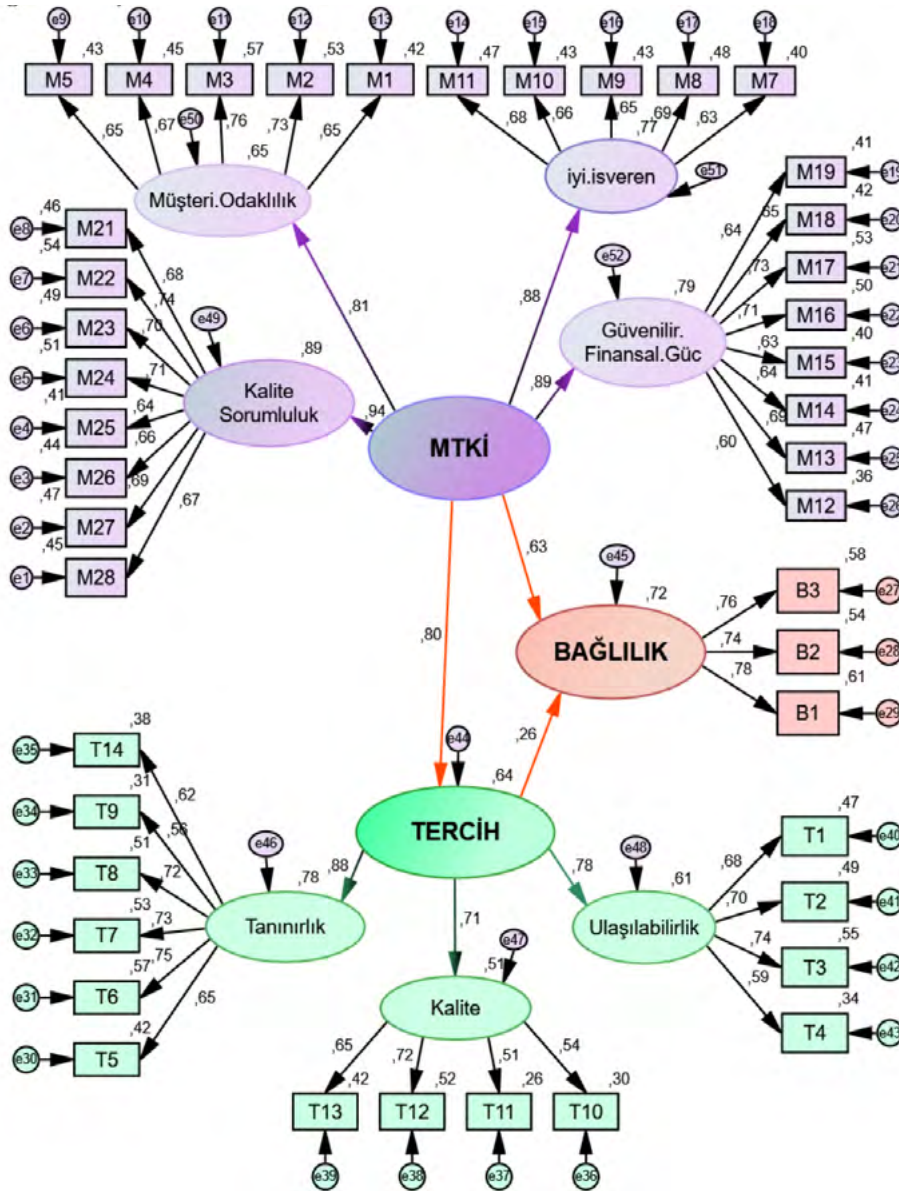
e9 e10 e11 e12 e13 e14 e15 e16 e17 e18

,43 ,45 ,57 ,53 ,42 ,47 ,43 ,43 ,48 ,40

M5 M4 M3 M2 M1 M11 M10 M9 M8 M7

,65 ,67 e50 ,76 ,73 ,65 ,68 ,66 ,65 ,69 ,77 ,63

,65

Müşteri.Odaklılık

iyi.isveren

e51

,41 M19 e19
,42 M18 e20
,53 M17 e21
,50 M16 e22
,40 M15 e23
,41 M14 e24
,47 M13 e25
,36 M12 e26

,64 ,65 ,73 ,71 ,63 ,64 ,69 ,60

e52

,79

Güvenilir. Finansal.Güc

,81

,88

,89

e8 ,46 M21
e7 ,54 M22
e6 ,49 M23
e5 ,51 M24
e4 ,41 M25
e3 ,44 M26
e2 ,47 M27
e1 ,45 M28

,68 ,74 ,70 ,71 ,64 ,66 ,69 ,67

e49

,89

Kalite Sorumluluk

,94

MTKİ

,63

e45

,72

,58 B3 e27
,54 B2 e28
,61 B1 e29

,76 ,74 ,78

BAĞLILIK

,80

,26

e44

,64

TERCİH

e35 T14 ,38
e34 T9 ,31
e33 T8 ,51
e32 T7 ,53
e31 T6 ,57
e30 T5 ,42

,62 ,56 ,72 ,73 ,75 ,65

e46

,88

,78

Tanınırlık

,71

e47

,51

Kalite

,78

e48

,61

Ulaşılabilirlik

,47 T1 e40
,49 T2 e41
,55 T3 e42
,34 T4 e43

,68 ,70 ,74 ,59

,65 ,42 ,72 ,52 ,51 ,26 ,54 ,30

T13 T12 T11 T10

e39 e38 e37 e36